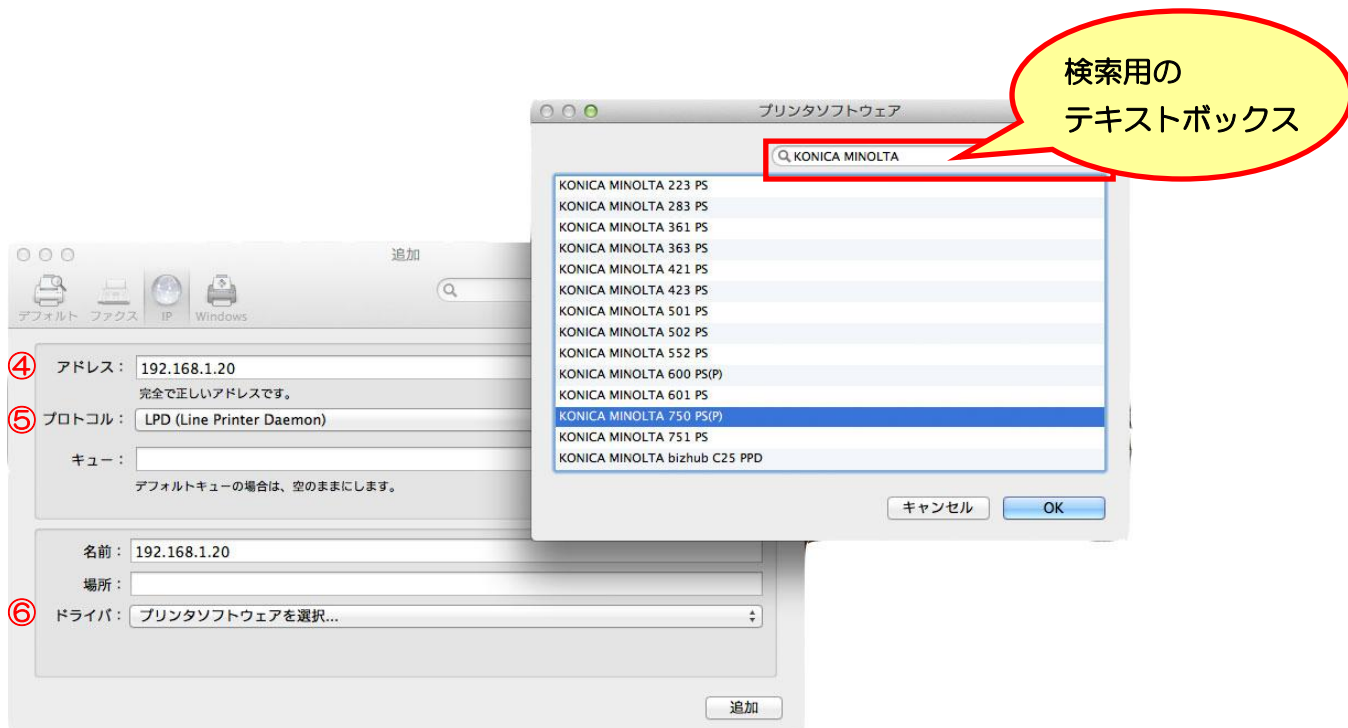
検索用の
テキストボックス

プリンタソフトウェア

KONICA MINOLTA

KONICA MINOLTA 223 PS
KONICA MINOLTA 283 PS
KONICA MINOLTA 361 PS
KONICA MINOLTA 363 PS
KONICA MINOLTA 421 PS
KONICA MINOLTA 423 PS
KONICA MINOLTA 501 PS
KONICA MINOLTA 502 PS
KONICA MINOLTA 552 PS
KONICA MINOLTA 600 PS(P)
KONICA MINOLTA 601 PS
KONICA MINOLTA 750 PS(P)
KONICA MINOLTA 751 PS
KONICA MINOLTA bizhub C25 PPD

キャンセル OK

追加

デフォルト ファクス IP Windows

④ アドレス： 192.168.1.20
完全で正しいアドレスです。
⑤ プロトコル： LPD (Line Printer Daemon)
キュー：
デフォルトキューの場合は、空のままにします。

名前： 192.168.1.20
場所：
⑥ ドライバ： プリンタソフトウェアを選択...

追加